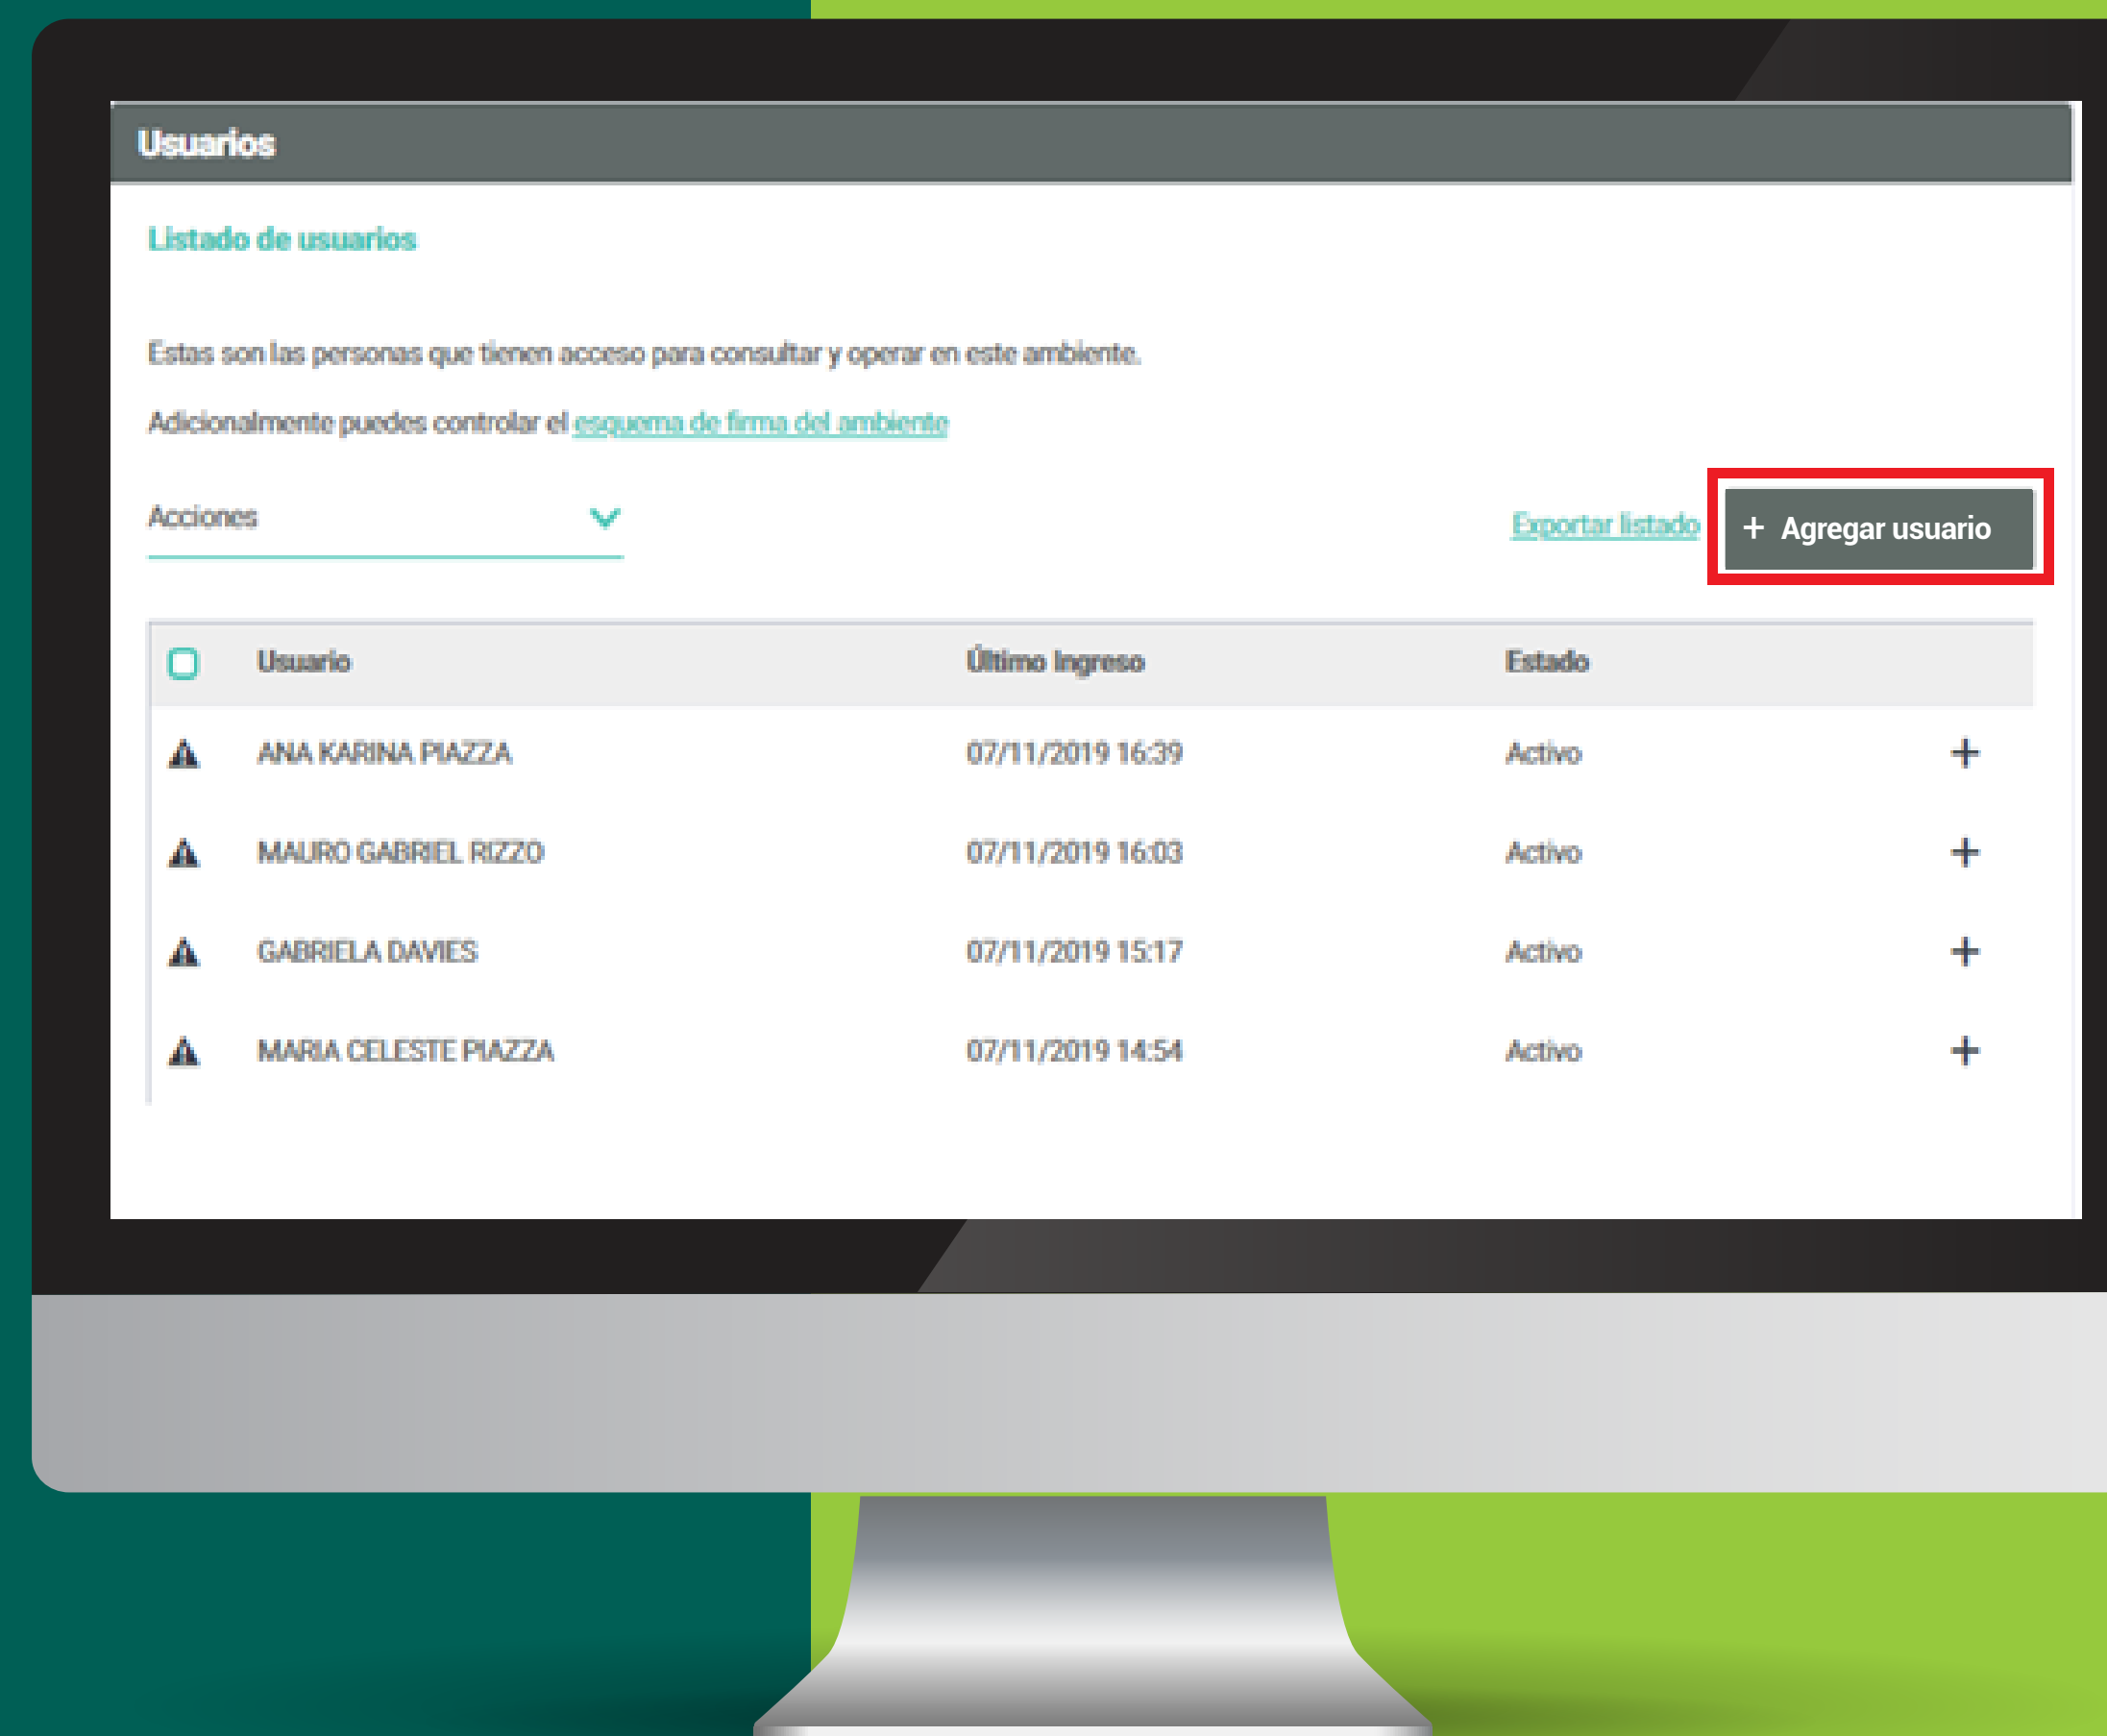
Usuarios

Listado de usuarios

Estas son las personas que tienen acceso para consultar y operar en este ambiente.

Adicionalmente puedes controlar el esquema de firma del ambiente

Acciones

Exportar listado

+ Agregar usuario

| | Usuario | Último Ingreso | Estado | |
|---|---|---|---|---|
| | ANA KARINA PIAZZA | 07/11/2019 16:39 | Activo | + |
| | MAURO GABRIEL RIZZO | 07/11/2019 16:03 | Activo | + |
| | GABRIELA DAVIES | 07/11/2019 15:17 | Activo | + |
| | MARIA CELESTE PIAZZA | 07/11/2019 14:54 | Activo | + |